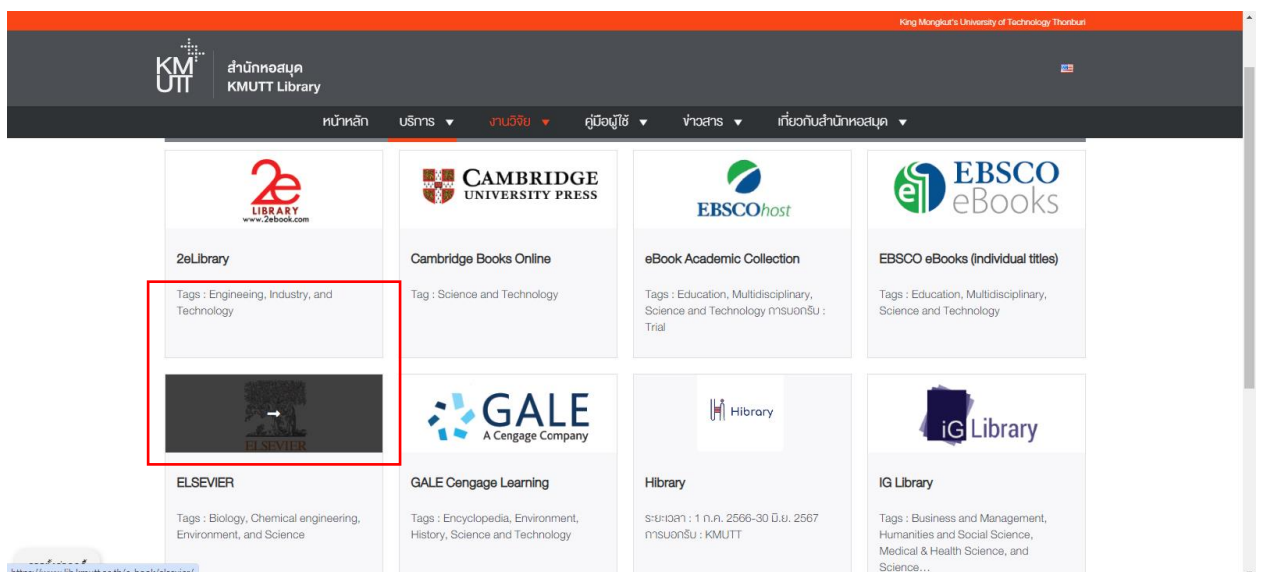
King Mongkut's University of Technology Thonburi

KMUTT สำนักหอสมุด KMUTT Library

หน้าหลัก บริการ ▼ งานวิจัย ▼ คู่มือผู้ใช้ ▼ ข่าวสาร ▼ เกี่ยวกับสำนักหอสมุด ▼

2e LIBRARY www.2ebook.com

2eLibrary

Tags : Engineering, Industry, and Technology

CAMBRIDGE UNIVERSITY PRESS

Cambridge Books Online

Tag : Science and Technology

EBSCOhost

eBook Academic Collection

Tags : Education, Multidisciplinary, Science and Technology การบอกรับ : Trial

EBSCO eBooks

EBSCO eBooks (individual titles)

Tags : Education, Multidisciplinary, Science and Technology

ELSEVIER

ELSEVIER

Tags : Biology, Chemical engineering, Environment, and Science

GALE A Cengage Company

GALE Cengage Learning

Tags : Encyclopedia, Environment, History, Science and Technology

Hibrary

Hibrary

ระยะเวลา : 1 ก.ค. 2566-30 มิ.ย. 2567 การบอกรับ : KMUTT

iG Library

IG Library

Tags : Business and Management, Humanities and Social Science, Medical & Health Science, and Science...

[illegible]